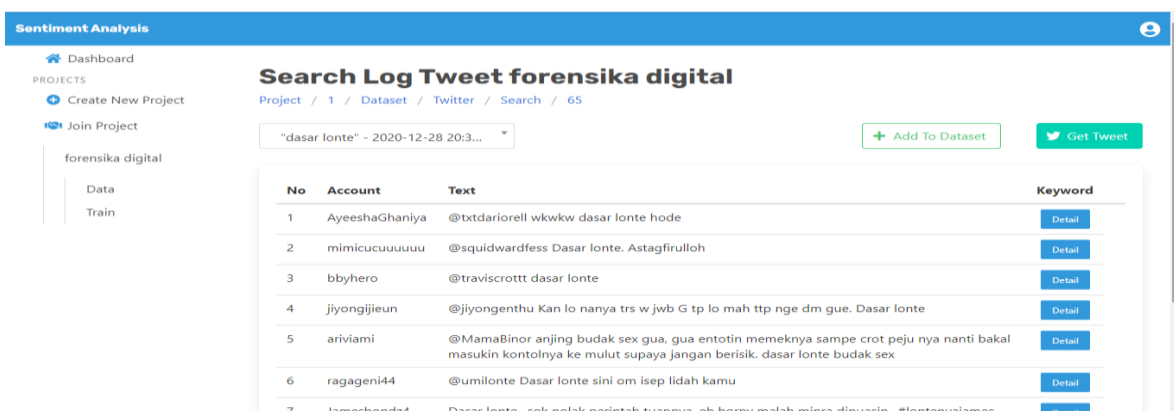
Sentiment Analysis

Dashboard
PROJECTS
Create New Project
Join Project
forensika digital
Data
Train

Search Log Tweet forensika digital
Project / 1 / Dataset / Twitter / Search / 65

"dasar lonte" - 2020-12-28 20:3...
Add To Dataset
Get Tweet

| No | Account | Text | Keyword |
|---|---|---|---|
| 1 | AyeeshaGhaniya | @txtdariorell wkwkw dasar lonte hode | Detail |
| 2 | mimicucuuuuuu | @squidwardfess Dasar lonte. Astagfirulloh | Detail |
| 3 | bbyhero | @traviscrottt dasar lonte | Detail |
| 4 | jiyongijieun | @jiyongenthu Kan lo nanya trs w jwb G tp lo mah ttp nge dm gue. Dasar lonte | Detail |
| 5 | ariviami | @MamaBinor anjing budak sex gua, gua entotin memeknya sampe crot peju nya nanti bakal masukin kontolnya ke mulut supaya jangan berisik. dasar lonte budak sex | Detail |
| 6 | ragageni44 | @umilonte Dasar lonte sini om isep lidah kamu | Detail |
| 7 | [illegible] | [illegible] | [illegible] |